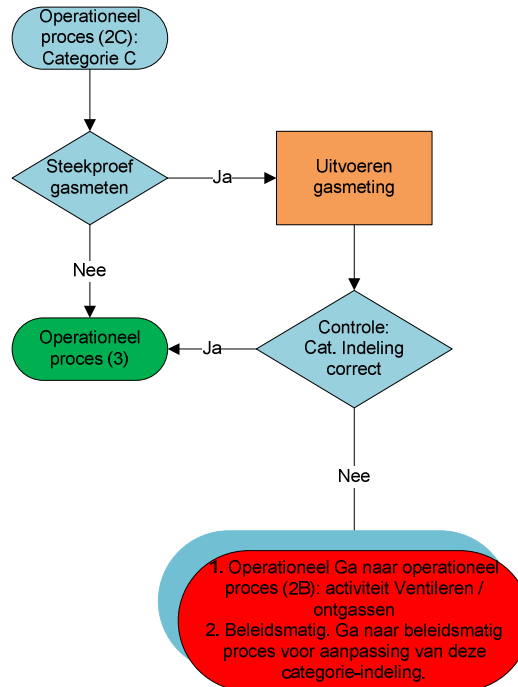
Operationeel proces (2C): Categorie C

Steekproef gasmeten

Ja

Uitvoeren gasmeting

Nee

Operationeel proces (3)

Ja

Controle: Cat. Indeling correct

Nee

1. Operationeel Ga naar operationeel proces (2B): activiteit Ventileren / ontgassen
2. Beleidsmatig. Ga naar beleidsmatig proces voor aanpassing van deze categorie-indeling.